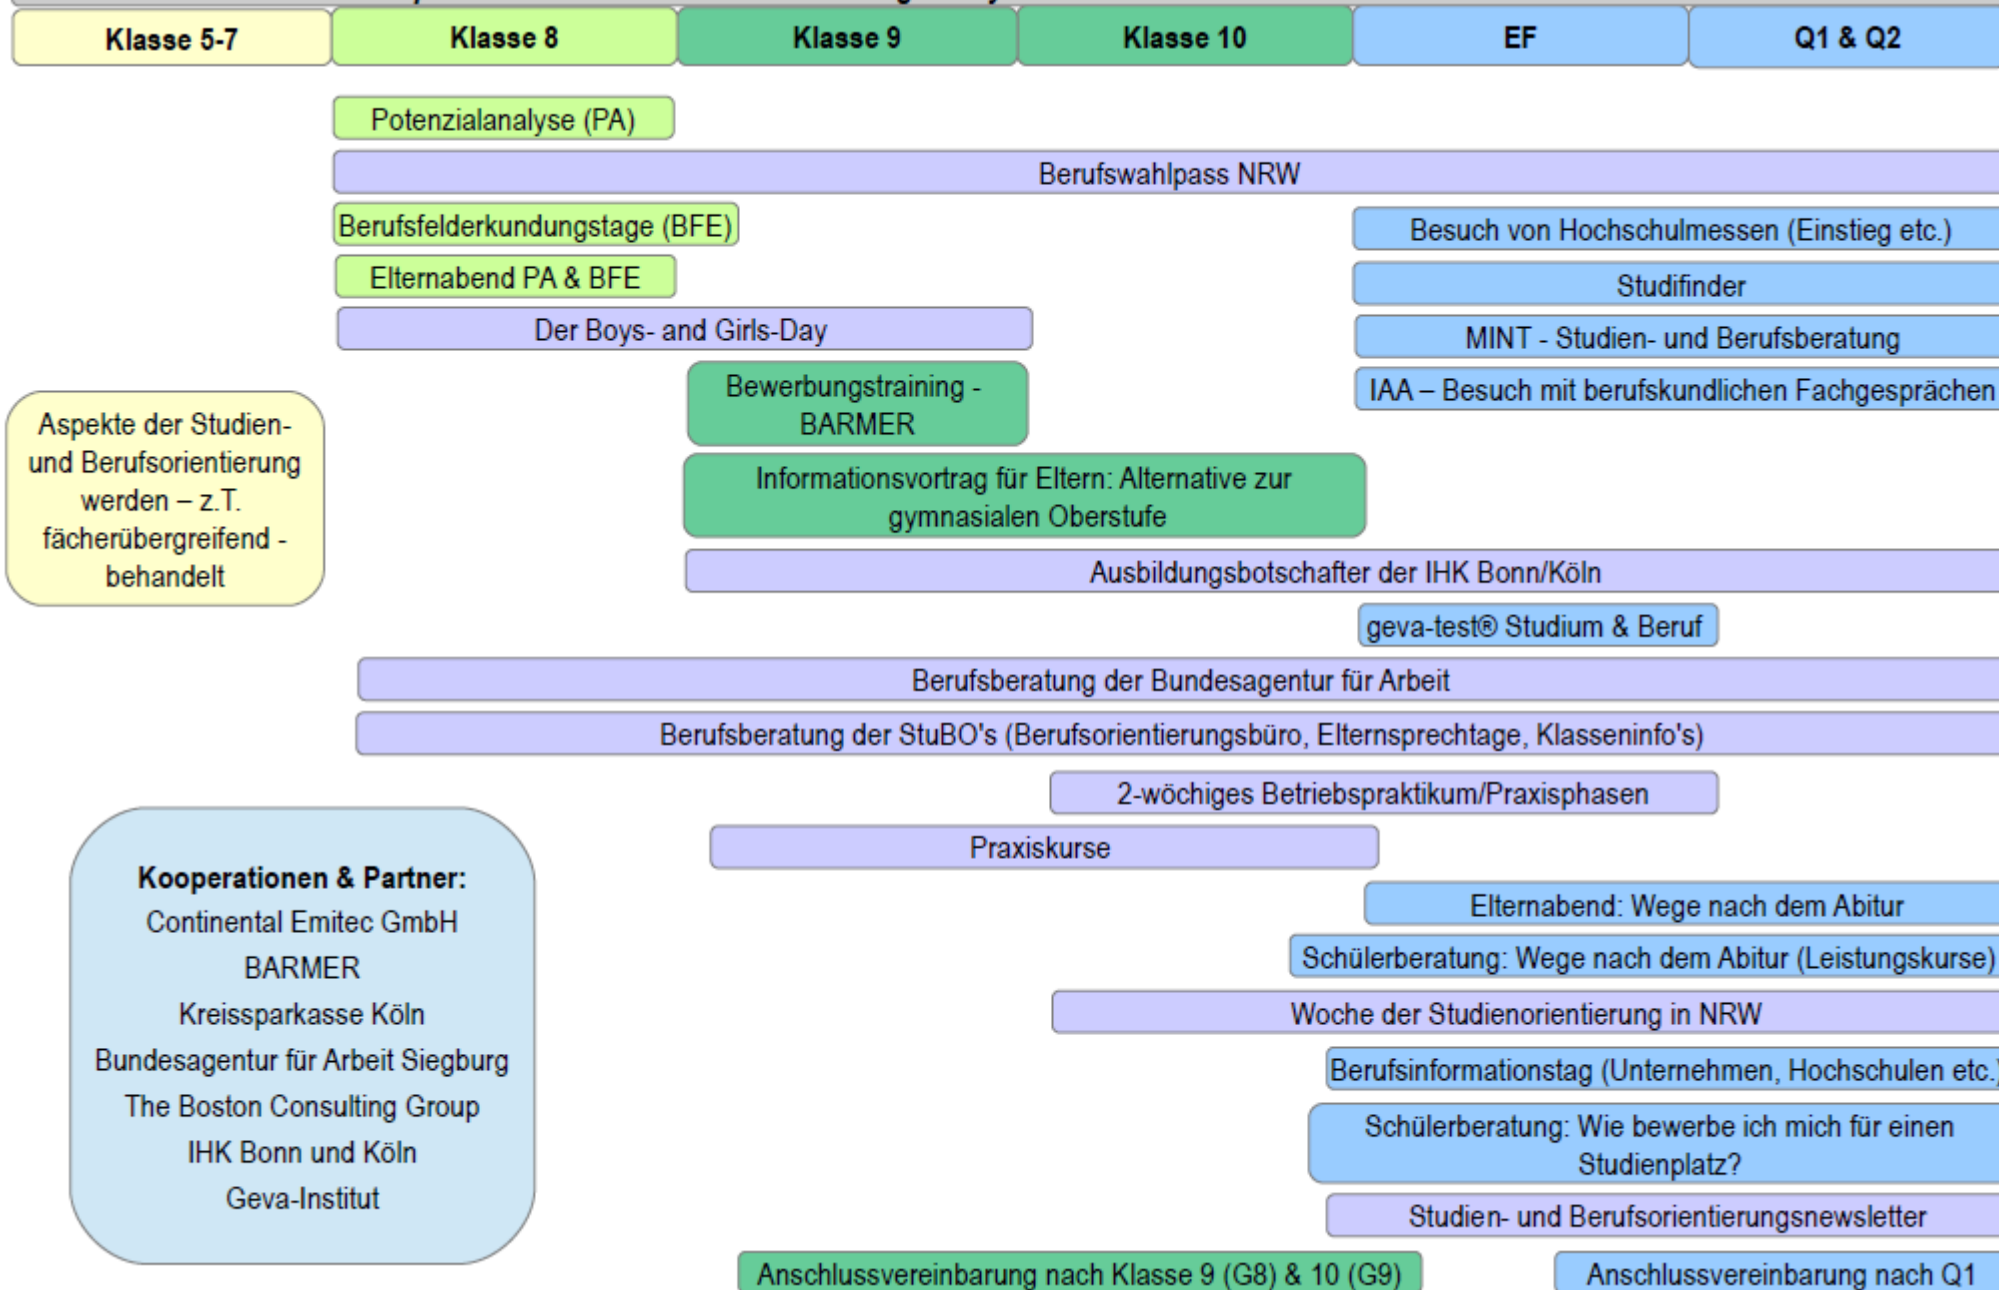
| Klasse 5-7 | Klasse 8 | Klasse 9 | Klasse 10 | EF | Q1 & Q2 |
|---|---|---|---|---|---|

Potenzialanalyse (PA)

Berufswahlpass NRW

Berufsfelderkundungstage (BFE)

Besuch von Hochschulmessen (Einstieg etc.)

Elternabend PA & BFE

Studifinder

Der Boys- and Girls-Day

MINT - Studien- und Berufsberatung

Bewerbungstraining - BARMER

IAA – Besuch mit berufskundlichen Fachgesprächen

Aspekte der Studien- und Berufsorientierung werden – z.T. fächerübergreifend - behandelt

Informationsvortrag für Eltern: Alternative zur gymnasialen Oberstufe

Ausbildungsbotschafter der IHK Bonn/Köln

geva-test® Studium & Beruf

Berufsberatung der Bundesagentur für Arbeit

Berufsberatung der StuBO's (Berufsorientierungsbüro, Elternsprechtage, Klasseninfo's)

2-wöchiges Betriebspraktikum/Praxisphasen

Praxiskurse

Kooperationen & Partner:
Continental Emitec GmbH
BARMER
Kreissparkasse Köln
Bundesagentur für Arbeit Siegburg
The Boston Consulting Group
IHK Bonn und Köln
Geva-Institut

Elternabend: Wege nach dem Abitur

Schülerberatung: Wege nach dem Abitur (Leistungskurse)

Woche der Studienorientierung in NRW

Berufsinformationstag (Unternehmen, Hochschulen etc.)

Schülerberatung: Wie bewerbe ich mich für einen Studienplatz?

Studien- und Berufsorientierungsnewsletter

Anschlussvereinbarung nach Klasse 9 (G8) & 10 (G9)

Anschlussvereinbarung nach Q1